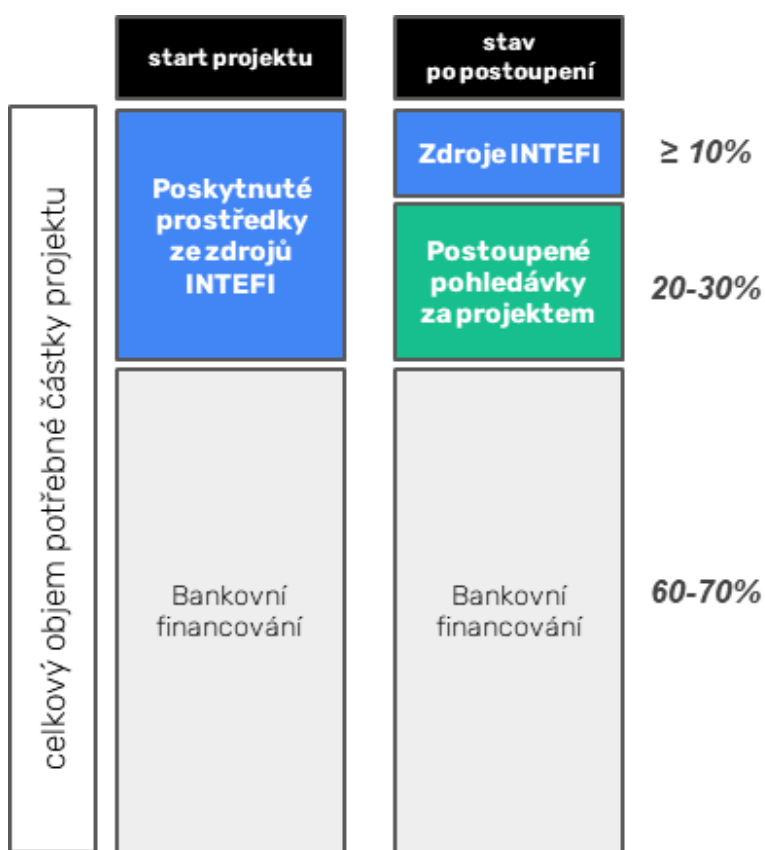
start projektu

stav po postoupení

celkový objem potřebné částky projektu

Poskytnuté prostředky ze zdrojů INTEFI

Zdroje INTEFI

$\geq 10\%$

Postoupené pohledávky za projektem

20-30%

Bankovní financování

Bankovní financování

60-70%